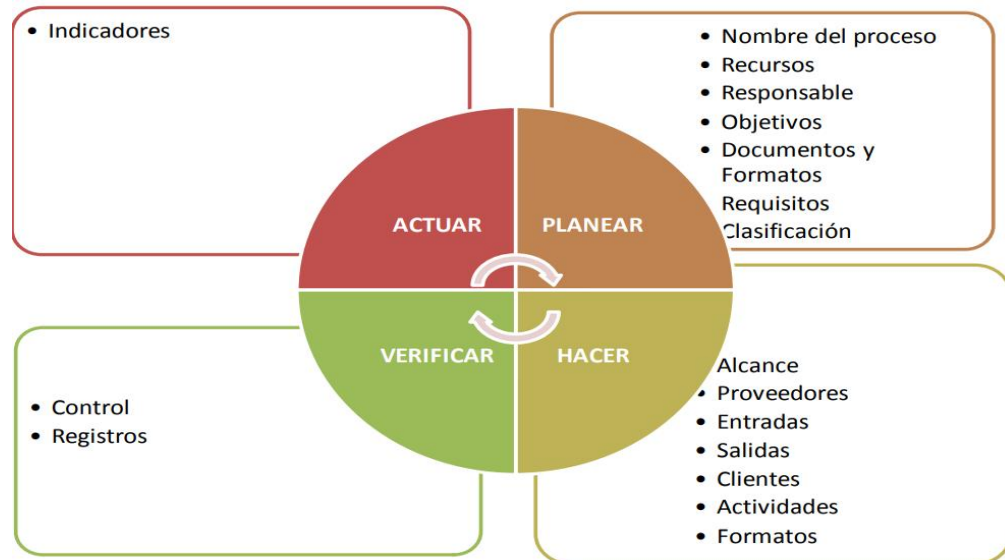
• Indicadores

• Nombre del proceso
• Recursos
• Responsable
• Objetivos
• Documentos y Formatos
Requisitos
Clasificación

ACTUAR

PLANEAR

VERIFICAR

HACER

• Control
• Registros

Alcance
• Proveedores
• Entradas
• Salidas
• Clientes
• Actividades
• Formatos